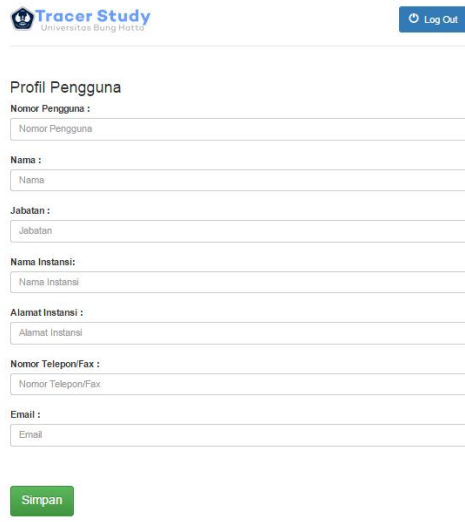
Tracer Study
Universitas Bung Hatta

Log Out

Profil Pengguna

Nomor Pengguna :
Nomor Pengguna

Nama :
Nama

Jabatan :
Jabatan

Nama Instansi:
Nama Instansi

Alamat Instansi :
Alamat Instansi

Nomor Telepon/Fax :
Nomor Telepon/Fax

Email :
Email

Simpan